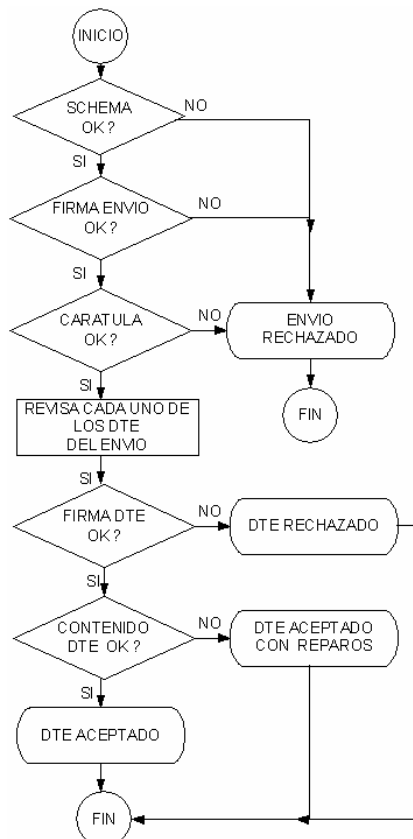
INICIO

SCHEMA OK ?

NO

SI

FIRMA ENVIO OK ?

NO

SI

CARATULA OK ?

NO

ENVIO RECHAZADO

FIN

SI

REVISA CADA UNO DE LOS DTE DEL ENVIO

SI

FIRMA DTE OK ?

NO

DTE RECHAZADO

SI

CONTENIDO DTE OK ?

NO

DTE ACEPTADO CON REPAROS

SI

DTE ACEPTADO

FIN